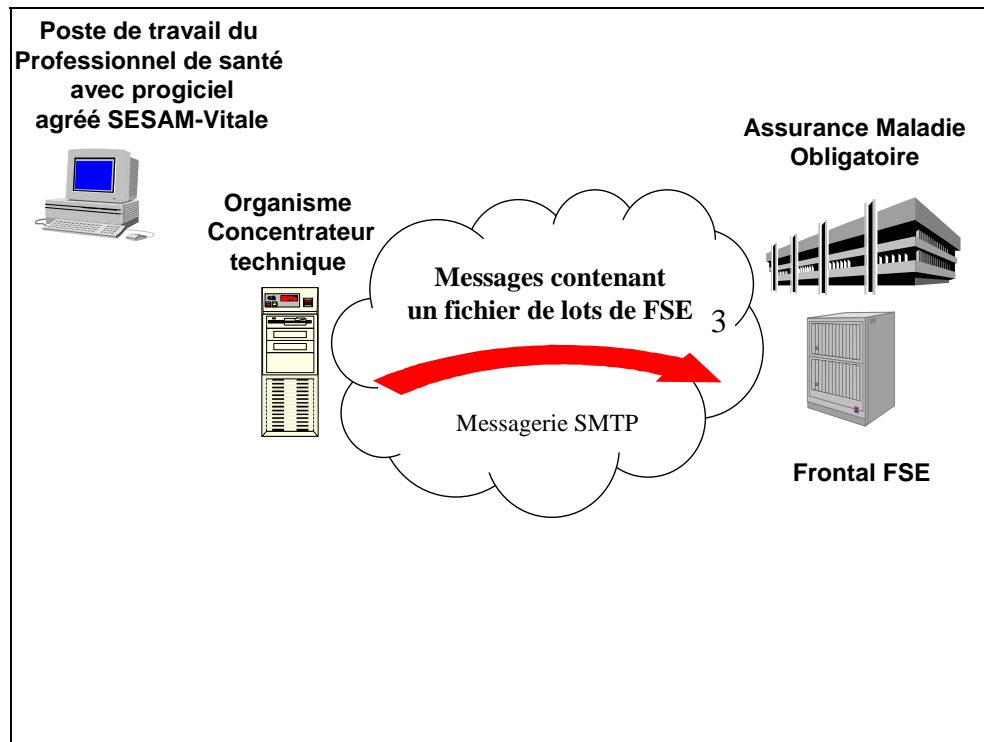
Poste de travail du Professionnel de santé avec progiciel agréé SESAM-Vitale

Organisme Concentrateur technique

Messages contenant un fichier de lots de FSE

3

Messagerie SMTP

Assurance Maladie Obligatoire

Frontal FSE